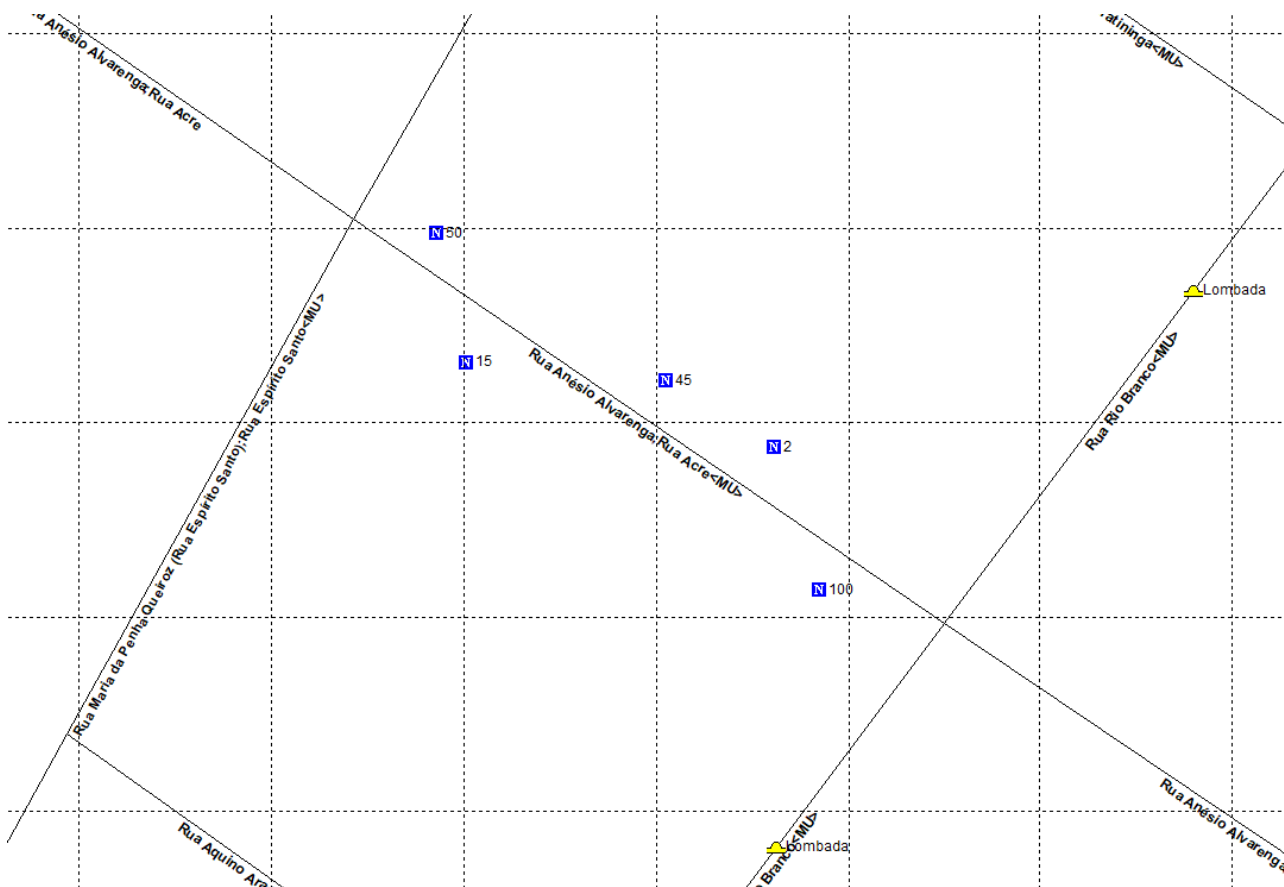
a Anésio Alvarenga;Rua Acre

ratininga<MU>

N 50

Lombada

Rua Maria da Penha Queiroz (Rua Espírito Santo);Rua Espírito Santo<MU>

N 15

N 45

Rua Anésio Alvarenga;Rua Acre<MU>

N 2

Rua Rio Branco<MU>

N 100

Rua Aquino Ara

Branco<MU>

Lombada

Rua Anésio Alvarenga